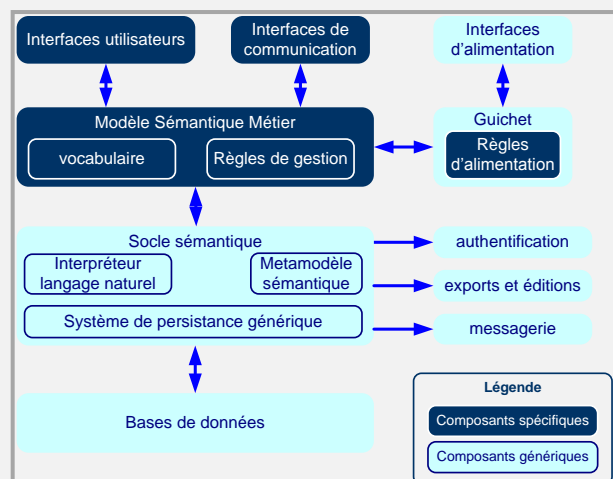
Interfaces utilisateurs

Interfaces de communication

Interfaces d'alimentation

Modèle Sémantique Métier

vocabulaire

Règles de gestion

Guichet

Règles d'alimentation

Socle sémantique

Interpréteur langage naturel

Metamodèle sémantique

Système de persistance générique

authentification

exports et éditions

messagerie

Bases de données

Légende

Composants spécifiques

Composants génériques